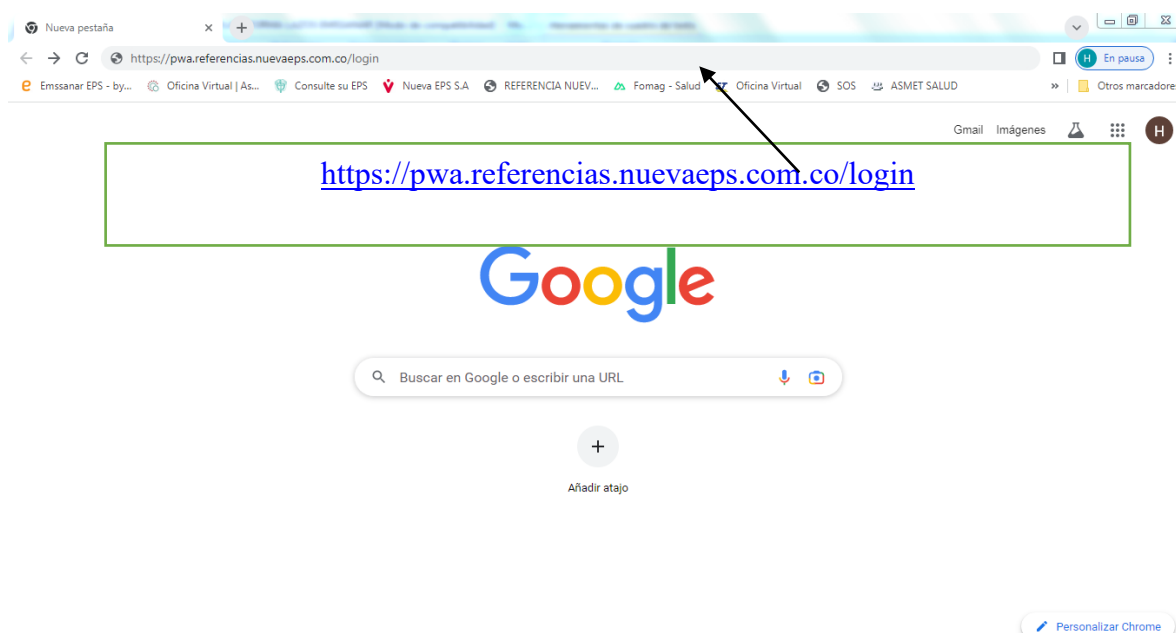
Nueva pestaña ×
+
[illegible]
https://pwa.referencias.nuevaeps.com.co/login
H En pausa
Emssanar EPS - by... Oficina Virtual | As... Consulte su EPS Nueva EPS S.A REFERENCIA NUEV... Fomag - Salud Oficina Virtual SOS ASMET SALUD » Otros marcadores

Gmail Imágenes H

https://pwa.referencias.nuevaeps.com.co/login

Google

Buscar en Google o escribir una URL

+
Añadir atajo

Personalizar Chrome